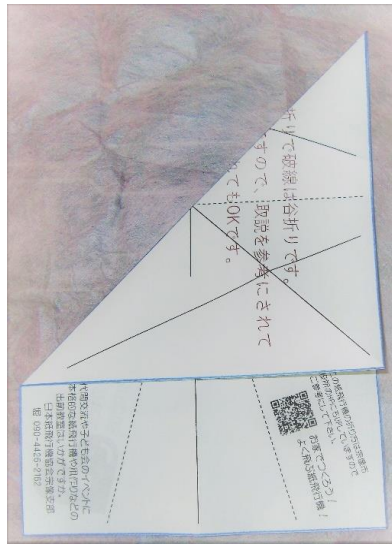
折りで破線は谷折りです。
すので、図説を参考にされて
でもOKです。

お家でつくろう!
よく飛ぶ紙飛行機!

代表的な子どもたちのイベントに
家庭の紙飛行機の作り方などの
出前教室はいかがですか。
日本紙飛行機協会宗像支部
☎ 090-4436-2163